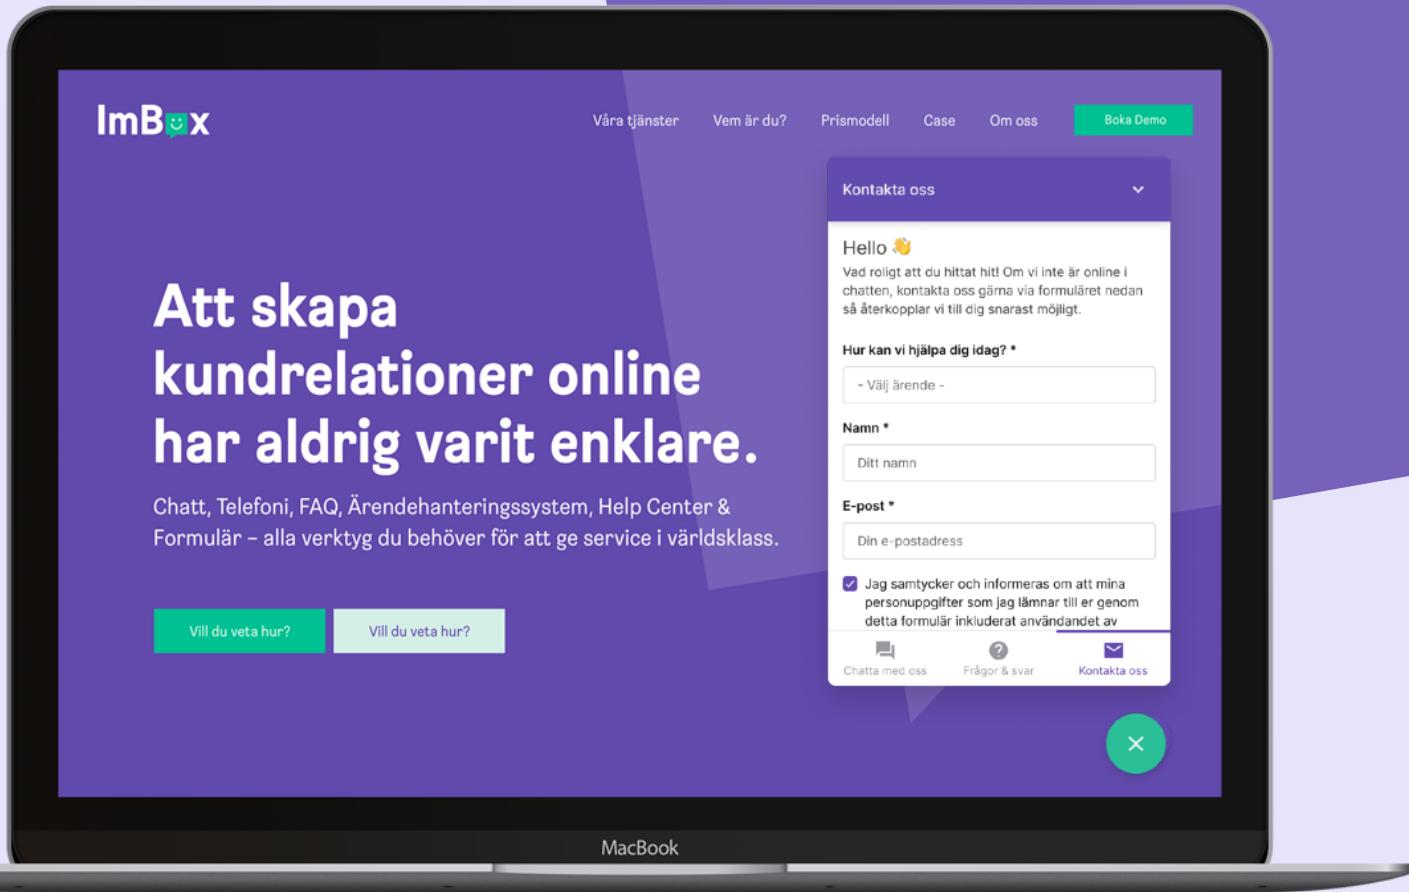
ImBox

Våra tjänster Vem är du? Prismodell Case Om oss Boka Demo

Att skapa kundrelationer online har aldrig varit enklare.

Chatt, Telefoni, FAQ, Ärendehanteringssystem, Help Center & Formulär – alla verktyg du behöver för att ge service i världsklass.

Vill du veta hur? Vill du veta hur?

Kontakta oss

Hello 👋
Vad roligt att du hittat hit! Om vi inte är online i chatten, kontakta oss gärna via formuläret nedan så återkopplar vi till dig snarast möjligt.

Hur kan vi hjälpa dig idag? *
- Välj ärende -

Namn *
Ditt namn

E-post *
Din e-postadress

Jag samtycker och informeras om att mina personuppgifter som jag lämnar till er genom detta formulär inkluderat användandet av

Chatta med oss Frågor & svar Kontakta oss

MacBook